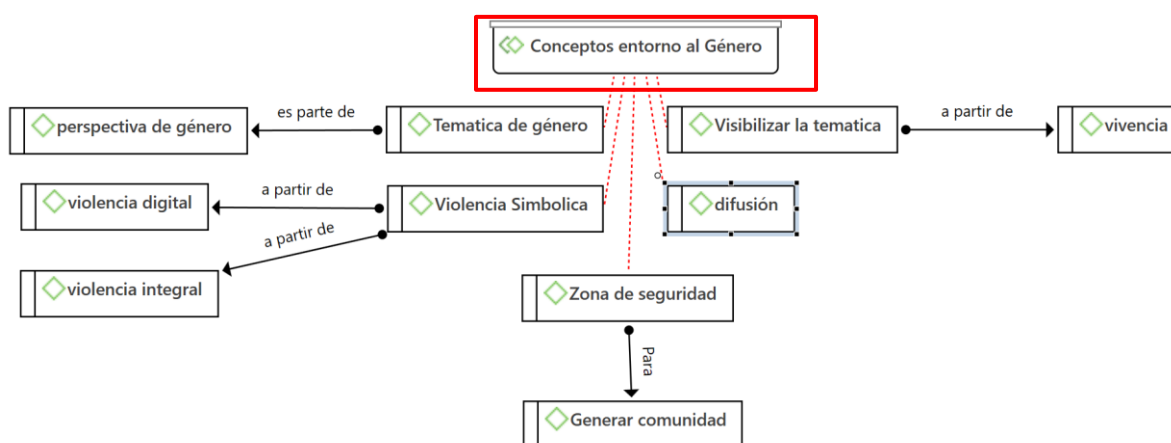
Conceptos entorno al Género

perspectiva de género

es parte de

Tematica de género

Visibilizar la tematica

a partir de

vivencia

violencia digital

a partir de

Violencia Simbolica

difusión

a partir de

violencia integral

Zona de seguridad

Para

Generar comunidad